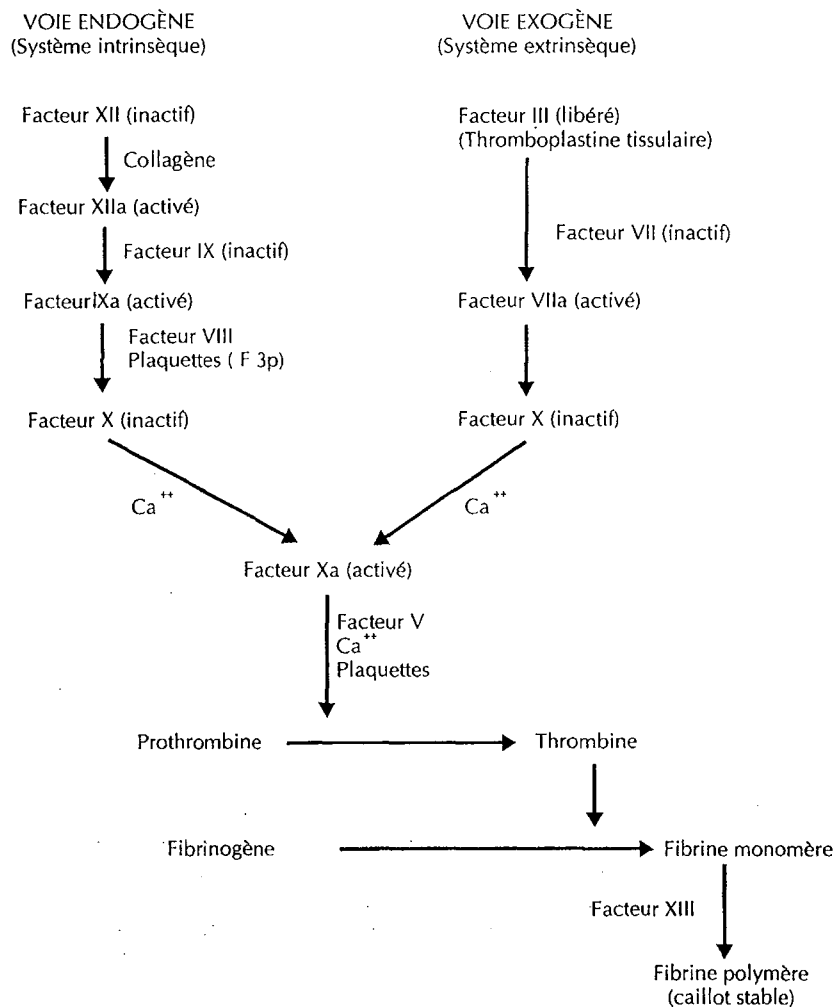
VOIE ENDOGÈNE
(Système intrinsèque)

VOIE EXOGÈNE
(Système extrinsèque)

Facteur XII (inactif)

Collagène

Facteur XIIa (activé)

Facteur IX (inactif)

FacteurIXa (activé)

Facteur VIII
Plaquettes ( F 3p)

Facteur X (inactif)

Facteur III (libéré)
(Thromboplastine tissulaire)

Facteur VII (inactif)

Facteur VIIa (activé)

Facteur X (inactif)

$Ca^{++}$

$Ca^{++}$

Facteur Xa (activé)

Facteur V
$Ca^{++}$
Plaquettes

Prothrombine

Thrombine

Fibrinogène

Fibrine monomère

Facteur XIII

Fibrine polymère
(caillot stable)